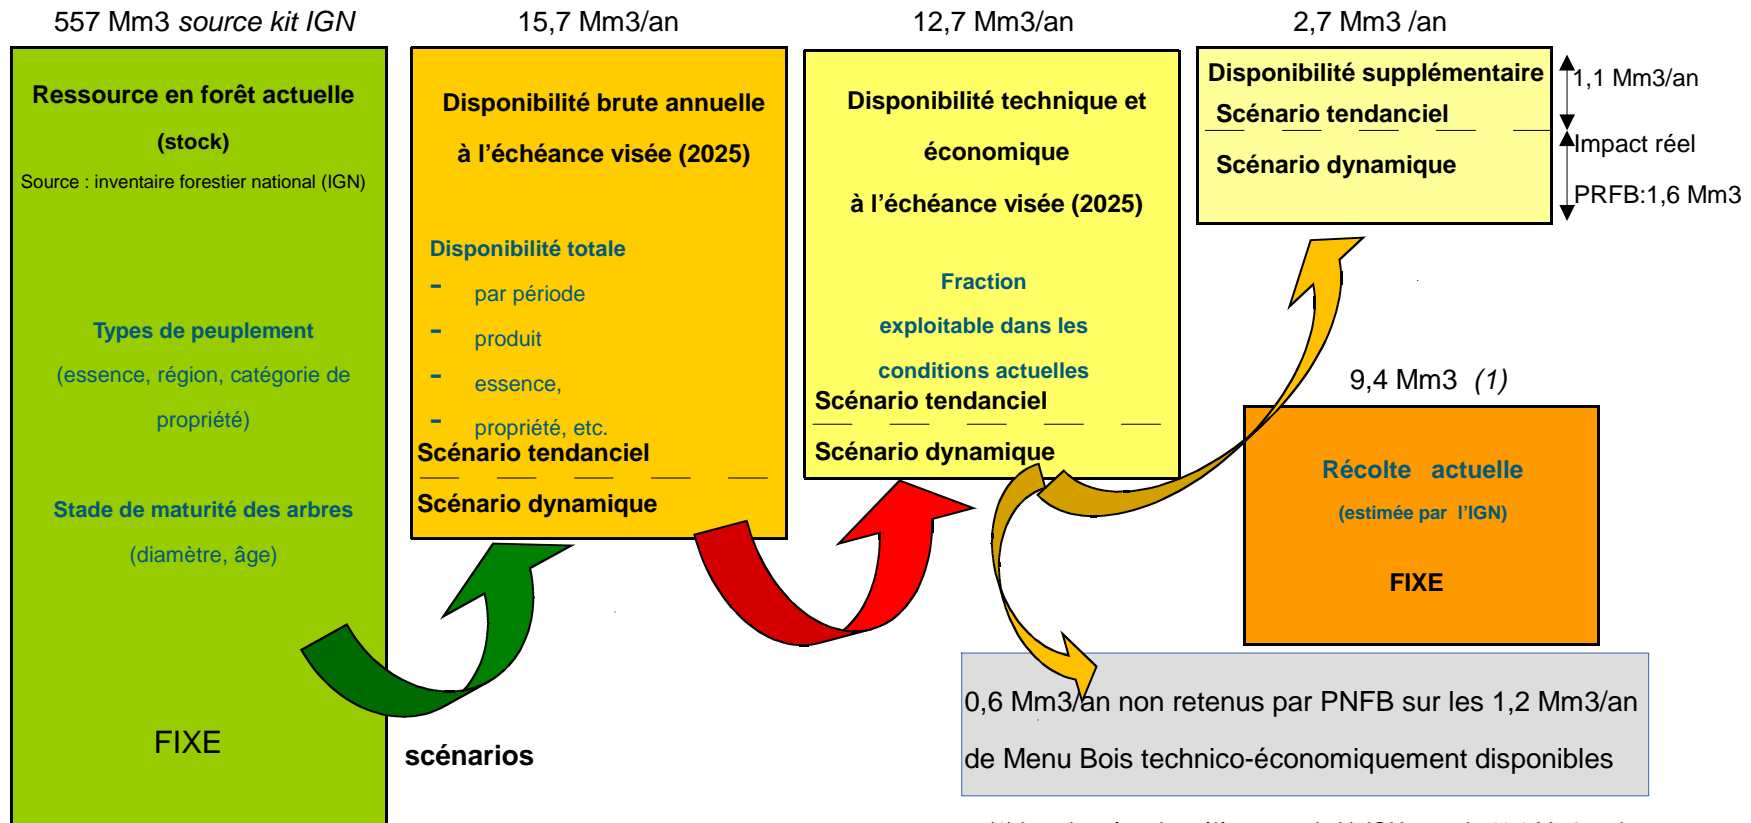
557 Mm3 *source kit IGN*

Ressource en forêt actuelle

(stock)

Source : inventaire forestier national (IGN)

Types de peuplement

(essence, région, catégorie de propriété)

Stade de maturité des arbres

(diamètre, âge)

FIXE

15,7 Mm3/an

Disponibilité brute annuelle

à l'échéance visée (2025)

Disponibilité totale

- par période
- produit
- essence,
- propriété, etc.

Scénario tendanciel

Scénario dynamique

scénarios

12,7 Mm3/an

Disponibilité technique et économique

à l'échéance visée (2025)

Fraction exploitable dans les conditions actuelles

Scénario tendanciel

Scénario dynamique

2,7 Mm3 /an

Disponibilité supplémentaire

Scénario tendanciel

Scénario dynamique

1,1 Mm3/an

Impact réel

PRFB:1,6 Mm3

9,4 Mm3 *(1)*

Récolte actuelle

(estimée par l'IGN)

FIXE

0,6 Mm3/an non retenus par PNFB sur les 1,2 Mm3/an de Menu Bois technico-économiquement disponibles

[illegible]